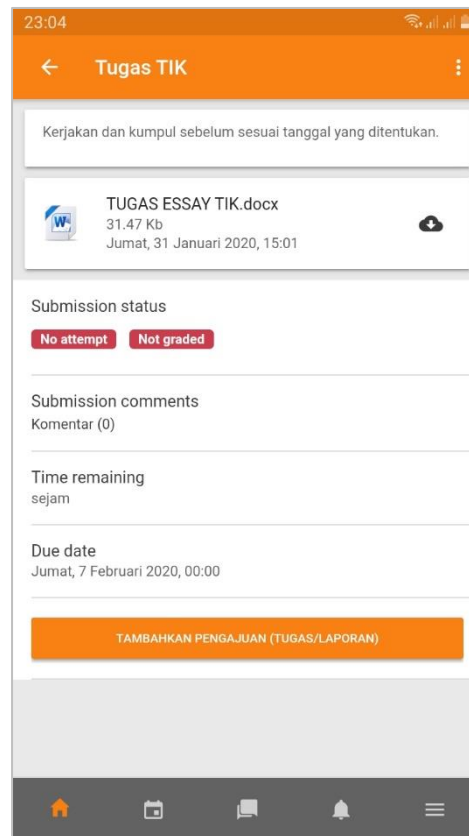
23:04

Tugas TIK

Kerjakan dan kumpul sebelum sesuai tanggal yang ditentukan.

TUGAS ESSAY TIK.docx
31.47 Kb
Jumat, 31 Januari 2020, 15:01

Submission status
No attempt Not graded

Submission comments
Komentar (0)

Time remaining
sejam

Due date
Jumat, 7 Februari 2020, 00:00

TAMBAHKAN PENGAJUAN (TUGAS/LAPORAN)